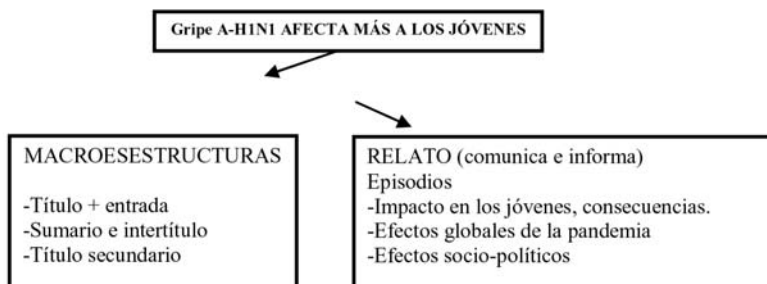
Gripe A-H1N1 AFECTA MÁS A LOS JÓVENES

MACROESESTRUCTURAS

-Título + entrada
-Sumario e intertítulo
-Título secundario

RELATO (comunica e informa)
Episodios
-Impacto en los jóvenes, consecuencias.
-Efectos globales de la pandemia
-Efectos socio-políticos